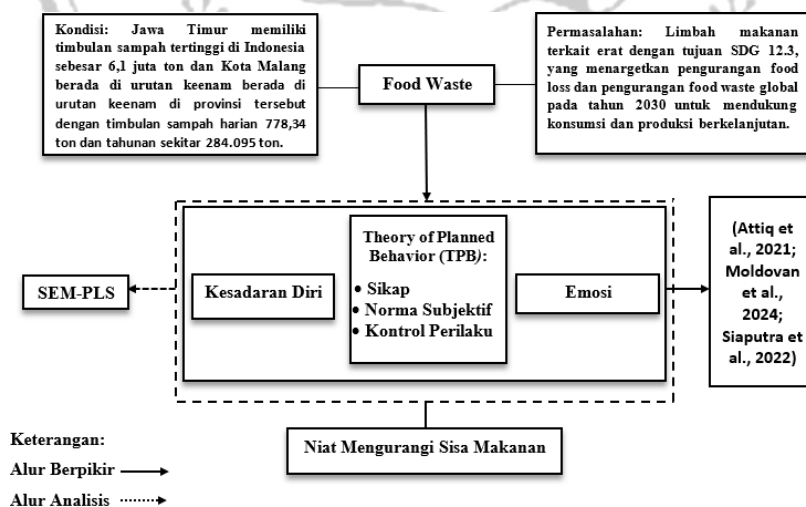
Kondisi: Jawa Timur memiliki timbulan sampah tertinggi di Indonesia sebesar 6,1 juta ton dan Kota Malang berada di urutan keenam berada di urutan keenam di provinsi tersebut dengan timbulan sampah harian 778,34 ton dan tahunan sekitar 284.095 ton.

Food Waste

Permasalahan: Limbah makanan terkait erat dengan tujuan SDG 12.3, yang menargetkan pengurangan food loss dan pengurangan food waste global pada tahun 2030 untuk mendukung konsumsi dan produksi berkelanjutan.

SEM-PLS

Kesadaran Diri

Theory of Planned Behavior (TPB):
• Sikap
• Norma Subjektif
• Kontrol Perilaku

Emosi

(Attiq et al., 2021; Moldovan et al., 2024; Siaputra et al., 2022)

Niat Mengurangi Sisa Makanan

Keterangan:
Alur Berpikir
Alur Analisis